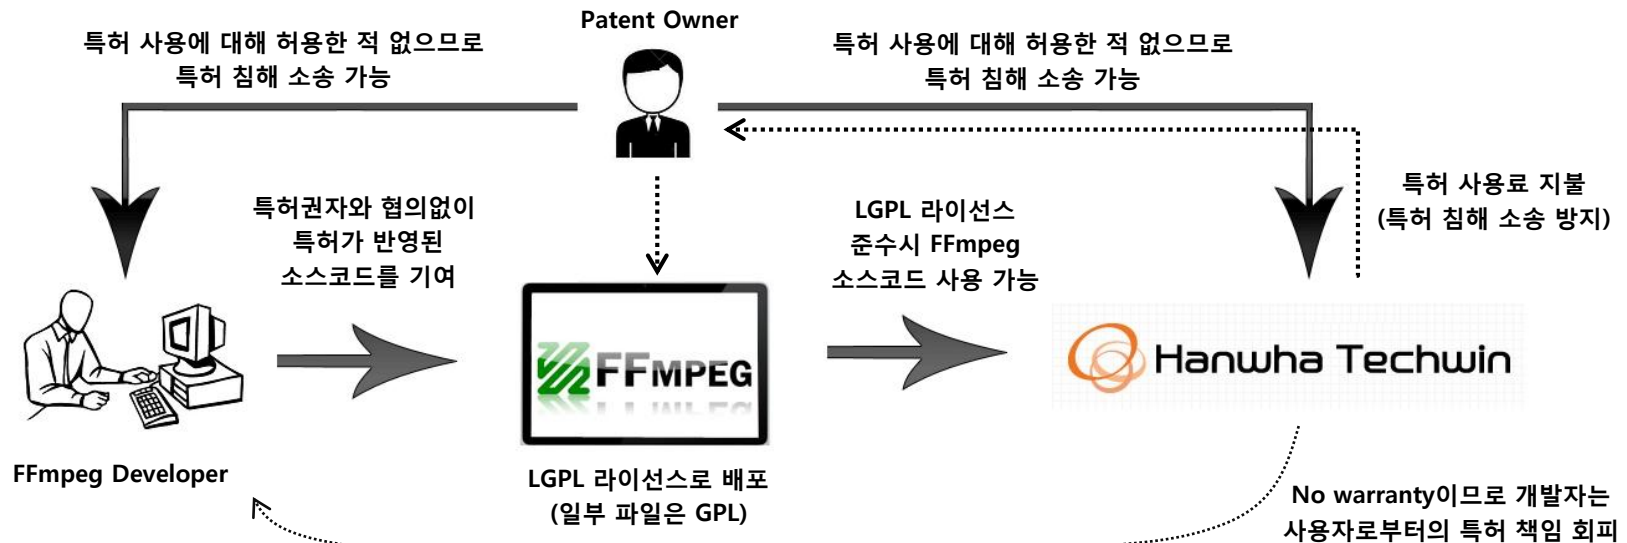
Patent Owner

특허 사용에 대해 허용한 적 없으므로 특허 침해 소송 가능

특허 사용에 대해 허용한 적 없으므로 특허 침해 소송 가능

특허 사용료 지불 (특허 침해 소송 방지)

특허권자와 협의없이 특허가 반영된 소스코드를 기여

LGPL 라이선스 준수시 FFmpeg 소스코드 사용 가능

FFMPEG

Hanwha Techwin

FFmpeg Developer

LGPL 라이선스로 배포 (일부 파일은 GPL)

No warranty이므로 개발자는 사용자로부터의 특허 책임 회피